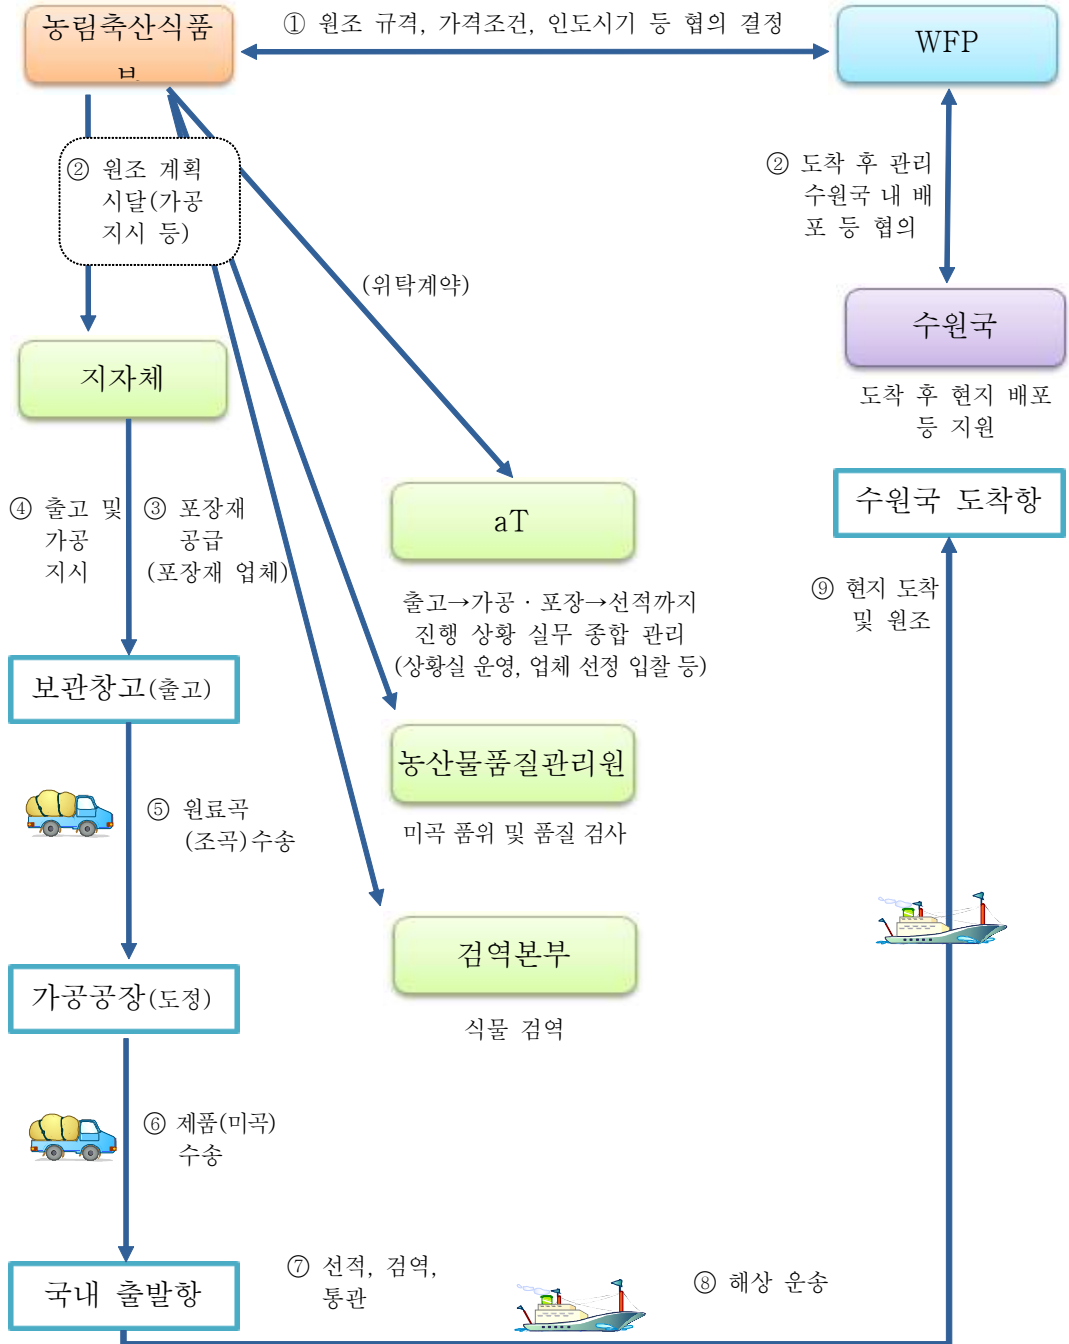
농림축산식품부

① 원조 규격, 가격조건, 인도시기 등 협의 결정

WFP

② 원조 계획 시달(가공 지시 등)

② 도착 후 관리 수원국 내 배포 등 협의

(위탁계약)

수원국

도착 후 현지 배포 등 지원

지자체

④ 출고 및 가공 지시

③ 포장재 공급 (포장재 업체)

aT

출고→가공 · 포장→선적까지 진행 상황 실무 종합 관리 (상황실 운영, 업체 선정 입찰 등)

수원국 도착항

⑨ 현지 도착 및 원조

보관창고(출고)

⑤ 원료곡 (조곡)수송

농산물품질관리원

미곡 품위 및 품질 검사

검역본부

식물 검역

가공공장(도정)

⑥ 제품(미곡) 수송

국내 출발항

⑦ 선적, 검역, 통관

⑧ 해상 운송